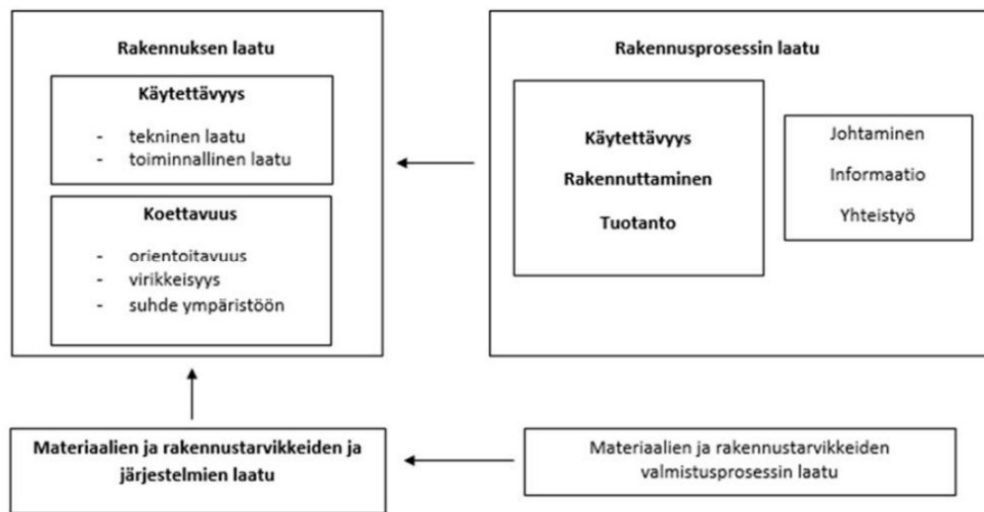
Rakennuksen laatu

Käytettävyys

- tekninen laatu
- toiminnallinen laatu

Koettavuus

- orientoitavuus
- virikkeisyys
- suhde ympäristöön

Rakennusprosessin laatu

Käytettävyys

Rakennuttaminen

Tuotanto

Johtaminen

Informaatio

Yhteistyö

Materiaalien ja rakennustarvikkeiden ja järjestelmien laatu

Materiaalien ja rakennustarvikkeiden valmistusprosessin laatu